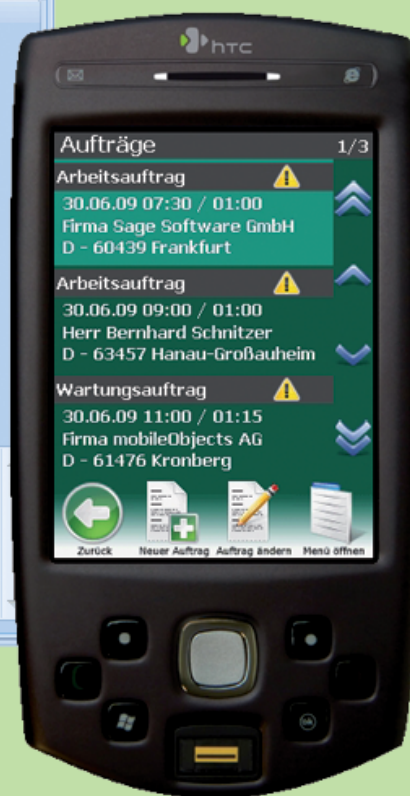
htc

Aufträge 1/3

Arbeitsauftrag
30.06.09 07:30 / 01:00
Firma Sage Software GmbH
D - 60439 Frankfurt

Arbeitsauftrag
30.06.09 09:00 / 01:00
Herr Bernhard Schnitzer
D - 63457 Hanau-Großauheim

Wartungsauftrag
30.06.09 11:00 / 01:15
Firma mobileObjects AG
D - 61476 Kronberg

Zurück
Neuer Auftrag
Auftrag ändern
Menü öffnen

ok